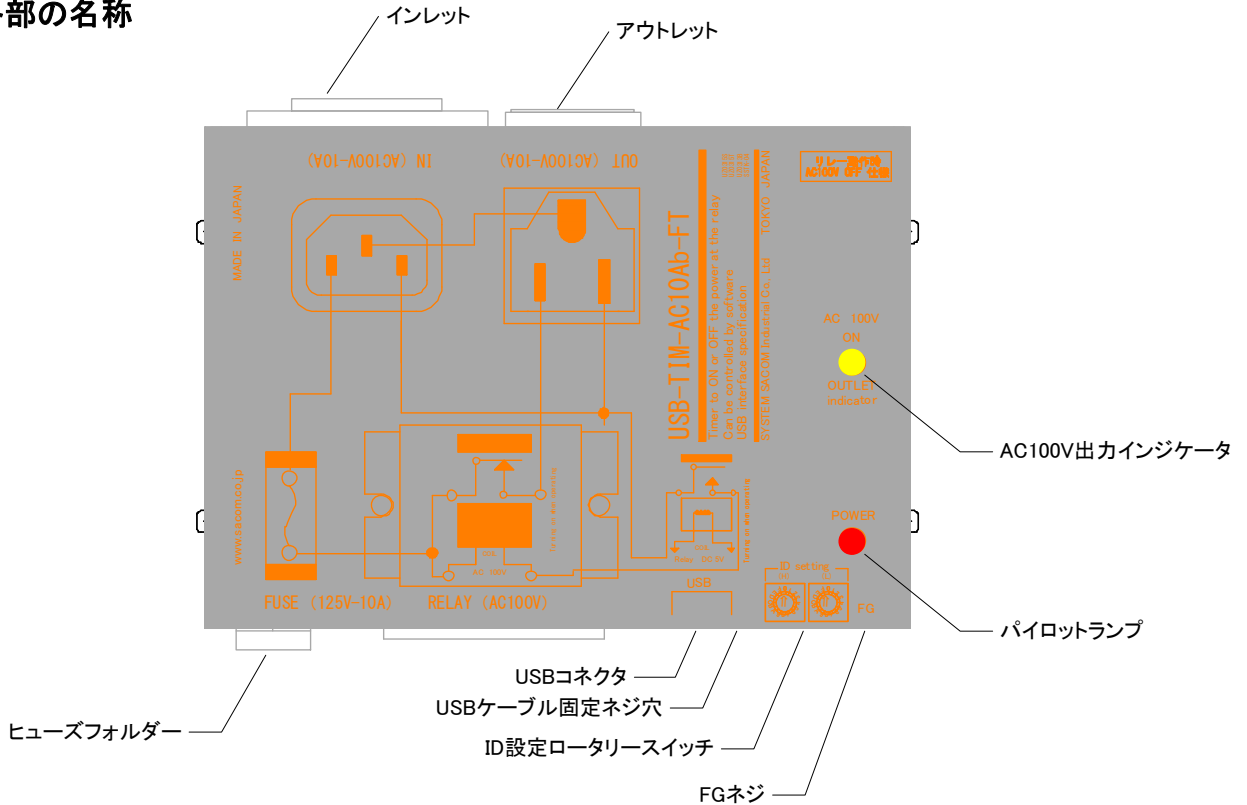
部の名称

インレット

アウトレット

IN (AC100V-10A)

OUT (AC100V-10A)

MADE IN JAPAN

USB-TIM-AC10Ab-FT

Timer to ON or OFF the power at the relay
Can be controlled by software
USB interface specification

SYSTEM SACOM Industrial Co., Ltd.

TOKYO JAPAN

リレー動作時 AC100V OFF 仕様

AC 100V
ON

OUTLET indicator

AC100V出力インジケータ

www.sacom.co.jp

POWER

USB

ID setting

FG

FUSE (125V-10A)

RELAY (AC100V)

パイロットランプ

USBコネクタ

USBケーブル固定ネジ穴

ID設定ロータリースイッチ

ヒューズフォルダー

FGネジ